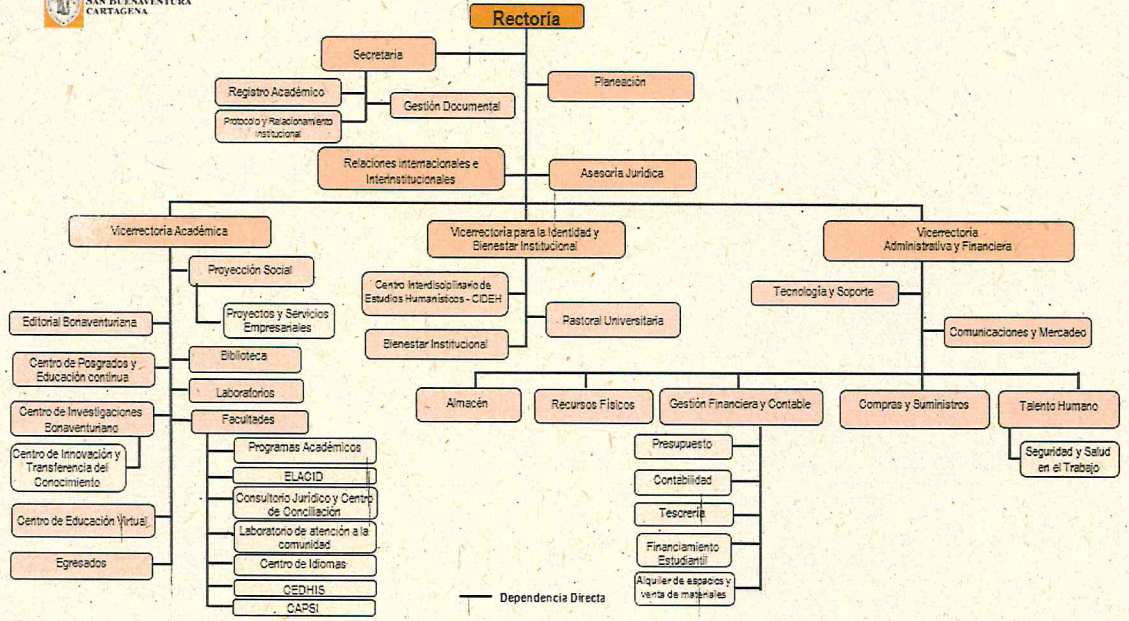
SAN BUENAVENTURA
CARTAGENA

Rectoría

Secretaria

Registro Académico

Protocolo y Relacionamiento Institucional

Gestión Documental

Planeación

Relaciones internacionales e Interinstitucionales

Asesoría Jurídica

Vicerrectoría Académica

Vicerrectoría para la Identidad y Bienestar Institucional

Vicerrectoría Administrativa y Financiera

Proyección Social

Proyectos y Servicios Empresariales

Editorial Bonaventuriana

Centro de Posgrados y Educación continua

Biblioteca

Laboratorios

Centro de Investigaciones Bonaventuriano

Facultades

Centro de Innovación y Transferencia del Conocimiento

Programas Académicos

ELACID

Consultorio Jurídico y Centro de Conciliación

Centro de Educación Virtual

Laboratorio de atención a la comunidad

Centro de Idiomas

Egresados

CEDHIS

CAPSI

Centro Interdisciplinario de Estudios Humanísticos - CIDEH

Pastoral Universitaria

Bienestar Institucional

Tecnología y Soporte

Comunicaciones y Mercadeo

Almacén

Recursos Físicos

Gestión Financiera y Contable

Compras y Suministros

Talento Humano

Presupuesto

Contabilidad

Tesorería

Financiamiento Estudiantil

Alquiler de espacios y venta de materiales

Seguridad y Salud en el Trabajo

Dependencia Directa